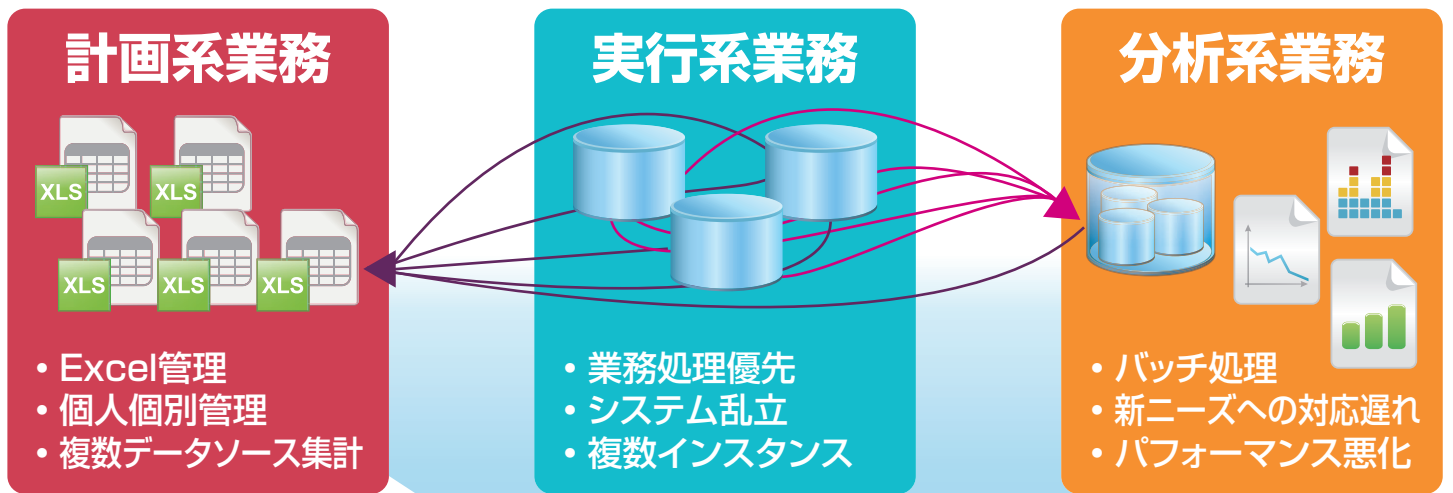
計画系業務

XLS XLS XLS XLS XLS

• Excel管理
• 個人個別管理
• 複数データソース集計

実行系業務

• 業務処理優先
• システム乱立
• 複数インスタンス

分析系業務

• バッチ処理
• 新ニーズへの対応遅れ
• パフォーマンス悪化